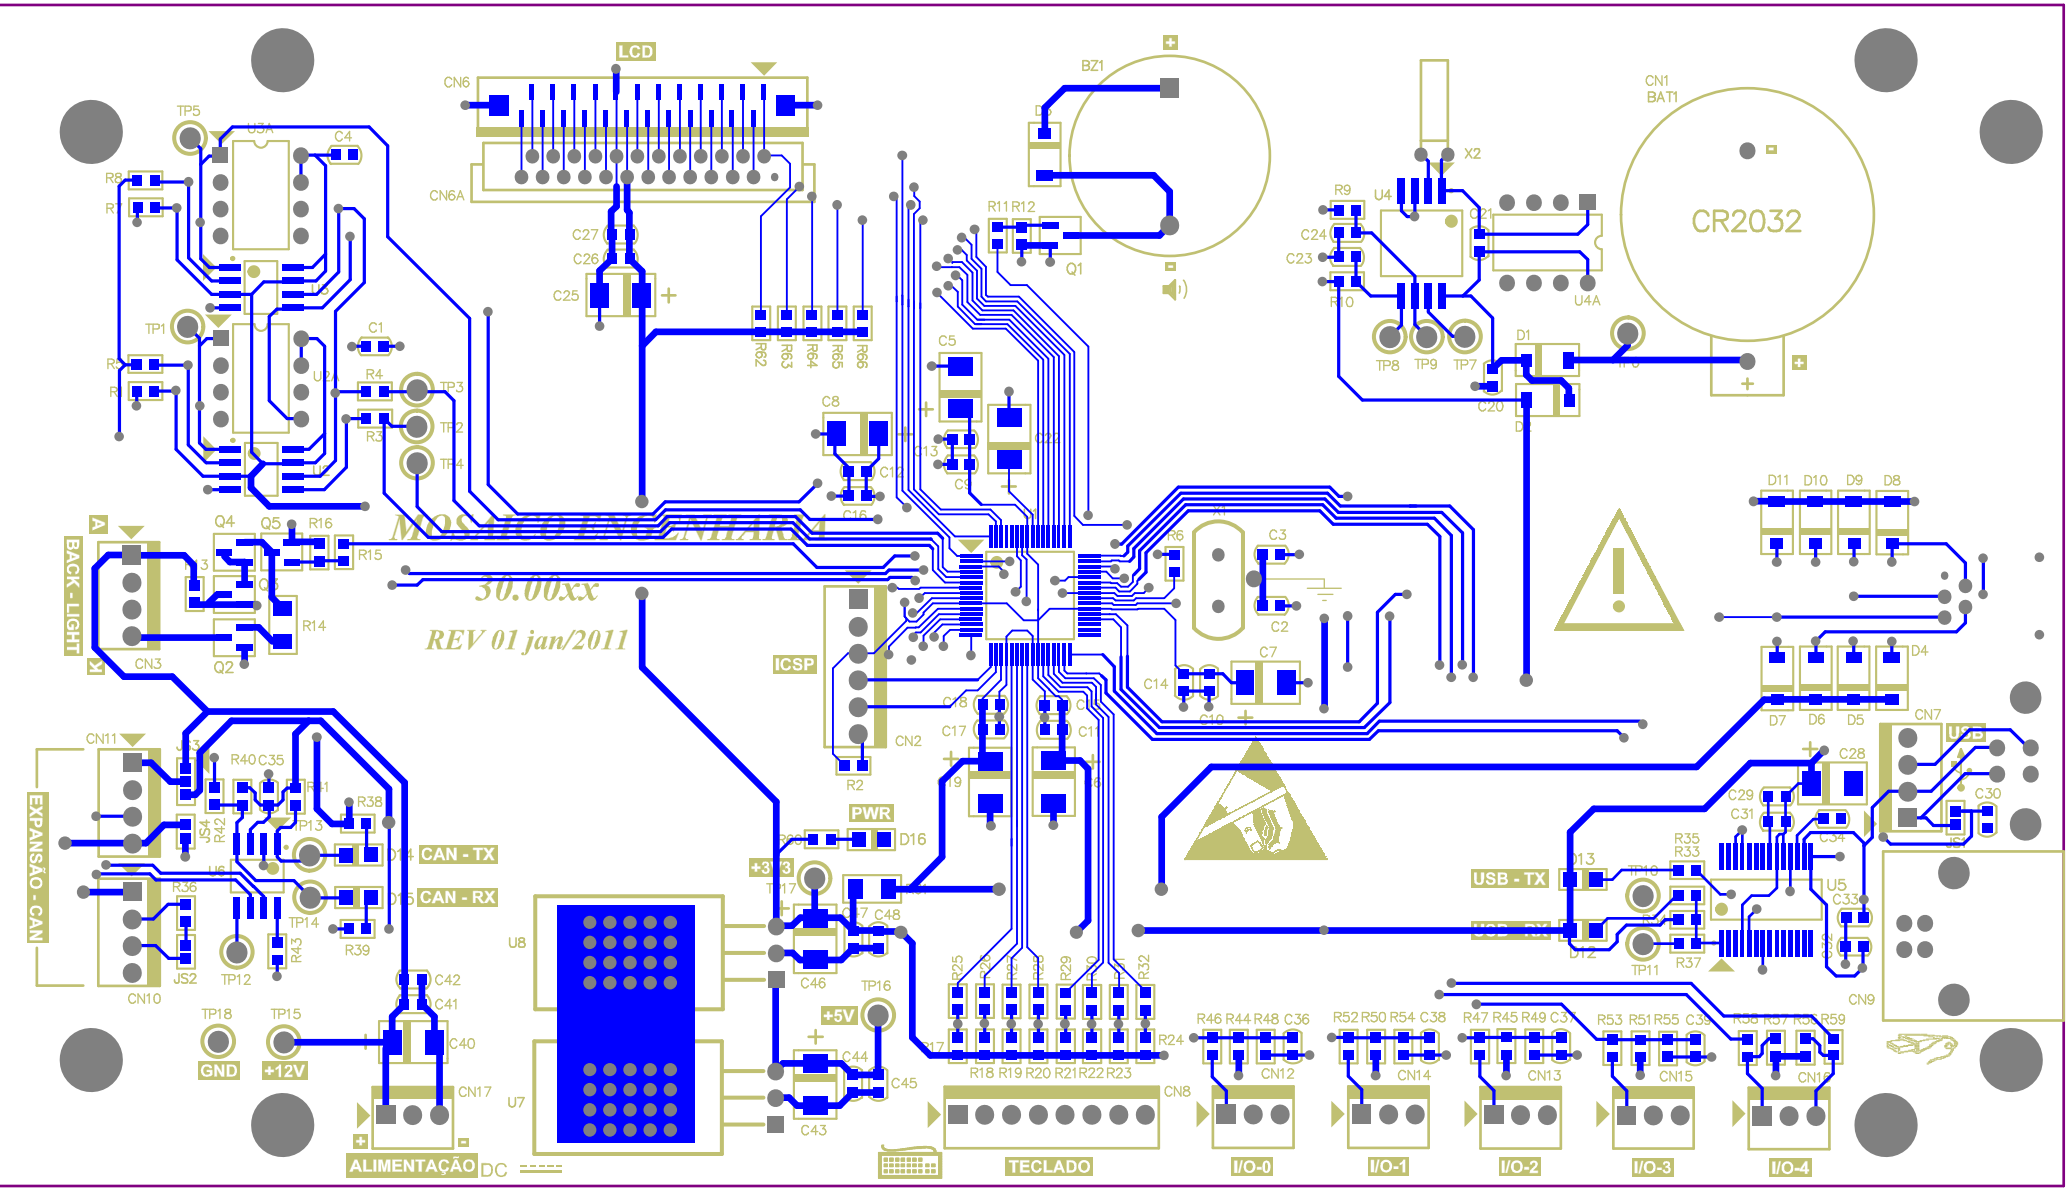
LCD
CN6
CN6A
BZ1
CN1
BAT1
CR2032
X2
R9
U4
C24
C23
R10
TP8
TP9
TP7
U4A
D1
C20
TP5
U3A
C4
R8
R7
TP1
C1
R4
TP3
TP2
R3
TP4
C27
C26
C25
R62
R63
R64
R65
R66
R11 R12
Q1
C5
C8
C13
C12
C9
C16
MOSAICO ENGENHARIA
30.00xx
REV 01 jan/2011
A
BACK - LIGHT
K
Q4
Q5
R16
R15
R14
Q2
CN3
R6
C3
C2
C7
C14
C10
ICSP
CN2
R2
C18
C17
D11 D10 D9 D8
D4
D7 D6 D5
CN7
USB
C28
C29
C31
R35
R33
U5
C33
USB - TX
TP10
USB - RX
TP11
R37
CN9
CN11
R40 C35
R38
TP13
CAN - TX
CAN - RX
EXPANSÃO - CAN
R36
R43
TP14
TP12
R39
JS2
JS4
R42
CN10
PWR
D16
+3V3
TP17
C48
C46
U8
U7
+5V
TP16
C44
C45
C43
C42
C41
C40
CN17
TP18
TP15
GND
+12V
ALIMENTAÇÃO DC
R25
R29
R32
R24
R18 R19 R20 R21 R22 R23
CN8
TECLADO
R46 R44 R48 C36
CN12
I/O-0
R52 R50 R54 C38
CN14
I/O-1
R47 R45 R49
CN13
I/O-2
R53 R51 R55
CN15
I/O-3
R59
I/O-4